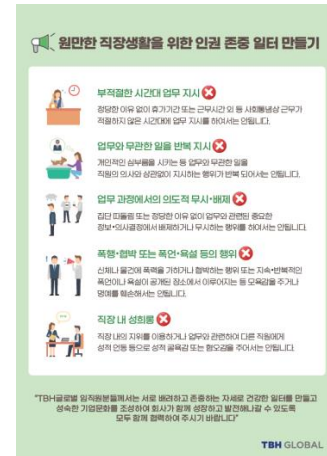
원만한 직장생활을 위한 인권 존중 일터 만들기

부적절한 시간대 업무 지시

정당한 이유 없이 휴가기간 또는 근무시간 외 등 사회통념상 근무가 적절하지 않은 시간대에 업무 지시를 하여서는 안됩니다.

업무와 무관한 일을 반복 지시

개인적인 심부름을 시키는 등 업무와 무관한 일을 직원의 의사와 상관없이 지시하는 행위가 반복 되어서는 안됩니다.

업무 과정에서의 의도적 무시·배제

집단 따돌림 또는 정당한 이유 없이 업무와 관련된 중요한 정보·의사결정에서 배제하거나 무시하는 행위를 하여서는 안됩니다.

폭행·협박 또는 폭언·욕설 등의 행위

신체나 물건에 폭력을 가하거나 협박하는 행위 또는 지속·반복적인 폭언이나 욕설이 공개된 장소에서 이루어지는 등 모욕감을 주거나 명예를 훼손하여는 안됩니다.

직장 내 성희롱

직장 내의 지위를 이용하거나 업무와 관련하여 다른 직원에게 성적 언동 등으로 성적 굴욕감 또는 혐오감을 주어서는 안됩니다.

"TBH글로벌 임직원분들께서는 서로 배려하고 존중하는 자세로 건강한 일터를 만들고 성숙한 기업문화를 조성하여 회사가 함께 성장하고 발전해나갈 수 있도록 모두 함께 협력하여 주시기 바랍니다"

TBH GLOBAL